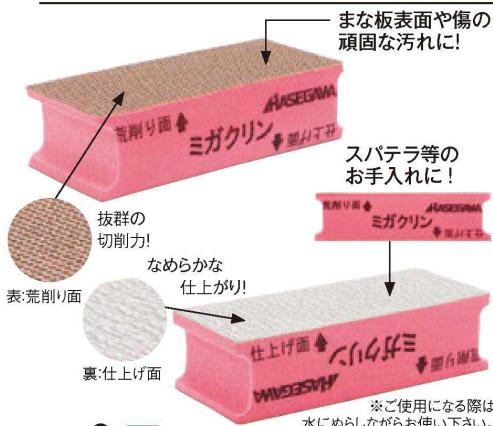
まな板表面や傷の頑固な汚れに!

HASEGAWA
荒削り面
ミガクリン
仕上げ面

スパテラ等のお手入れに!

荒削り面
ミガクリン
HASEGAWA

抜群の切削力!

表:荒削り面

なめらかな仕上がり!

仕上げ面
ミガクリン
荒削り面
HASEGAWA

裏:仕上げ面

※ご使用になる際は水にぬらしながらお使い下さい。